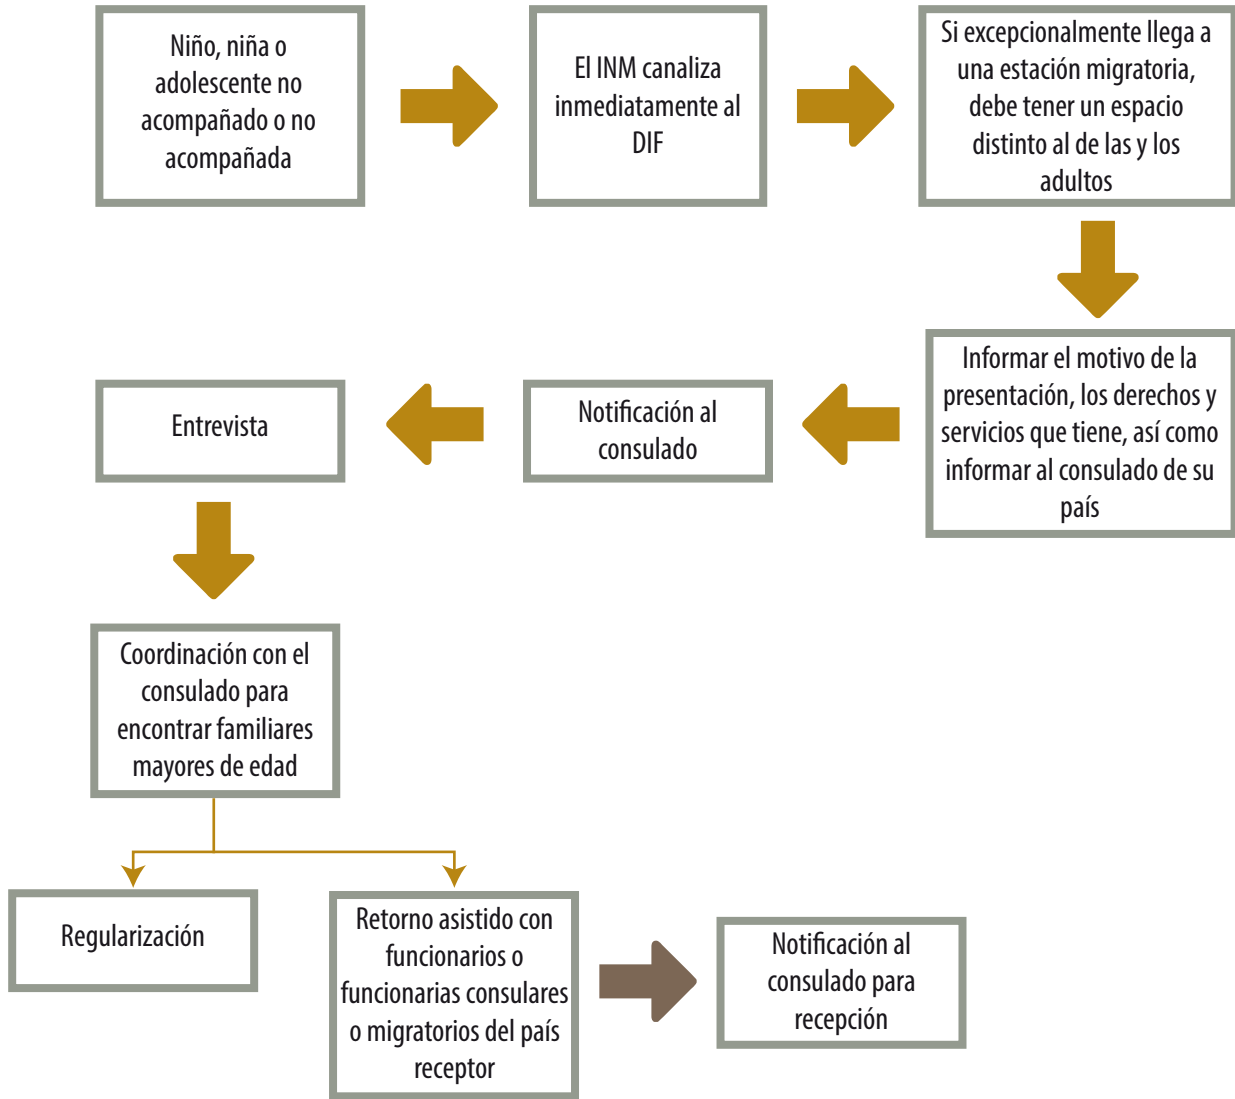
Niño, niña o adolescente no acompañado o no acompañada

El INM canaliza inmediatamente al DIF

Si excepcionalmente llega a una estación migratoria, debe tener un espacio distinto al de las y los adultos

Informar el motivo de la presentación, los derechos y servicios que tiene, así como informar al consulado de su país

Notificación al consulado

Entrevista

Coordinación con el consulado para encontrar familiares mayores de edad

Regularización

Retorno asistido con funcionarios o funcionarias consulares o migratorios del país receptor

Notificación al consulado para recepción